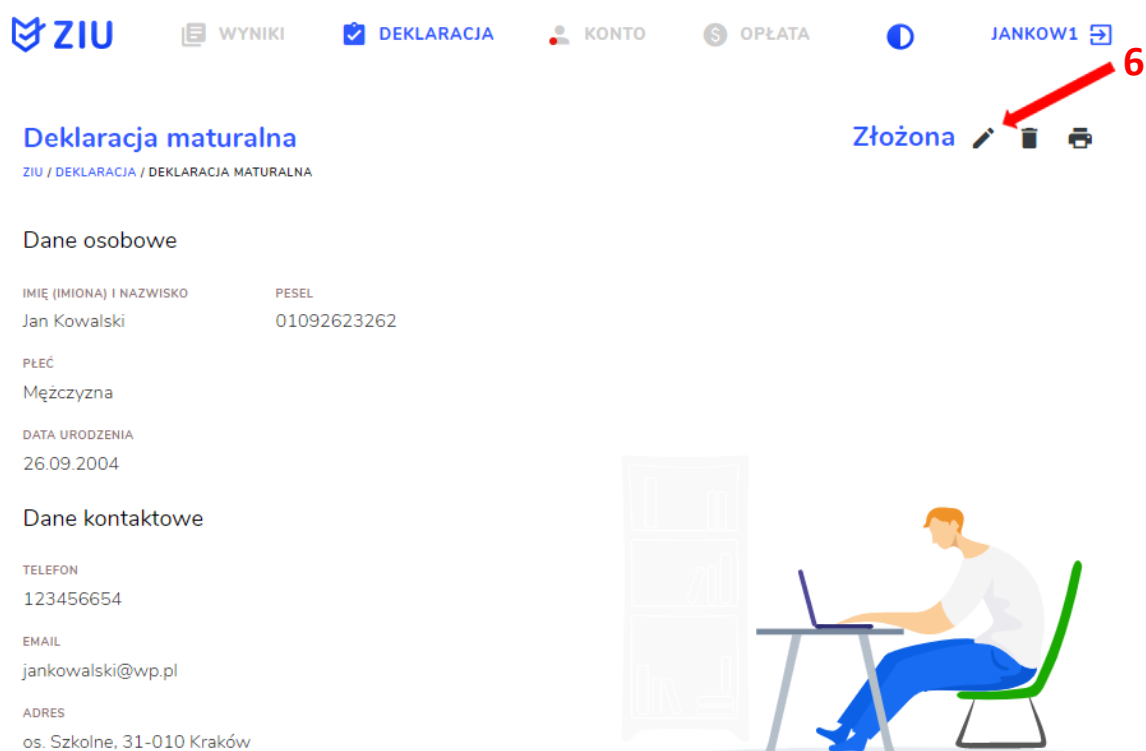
ZIU WYNIKI DEKLARACJA KONTO OPŁATA JANKOW1

6

Deklaracja maturalna

Złożona

ZIU / DEKLARACJA / DEKLARACJA MATURALNA

Dane osobowe

IMIĘ (IMIONA) I NAZWISKO
Jan Kowalski

PESEL
01092623262

PŁEĆ
Mężczyzna

DATA URODZENIA
26.09.2004

Dane kontaktowe

TELEFON
123456654

EMAIL
jankowalski@wp.pl

ADRES
os. Szkolne, 31-010 Kraków